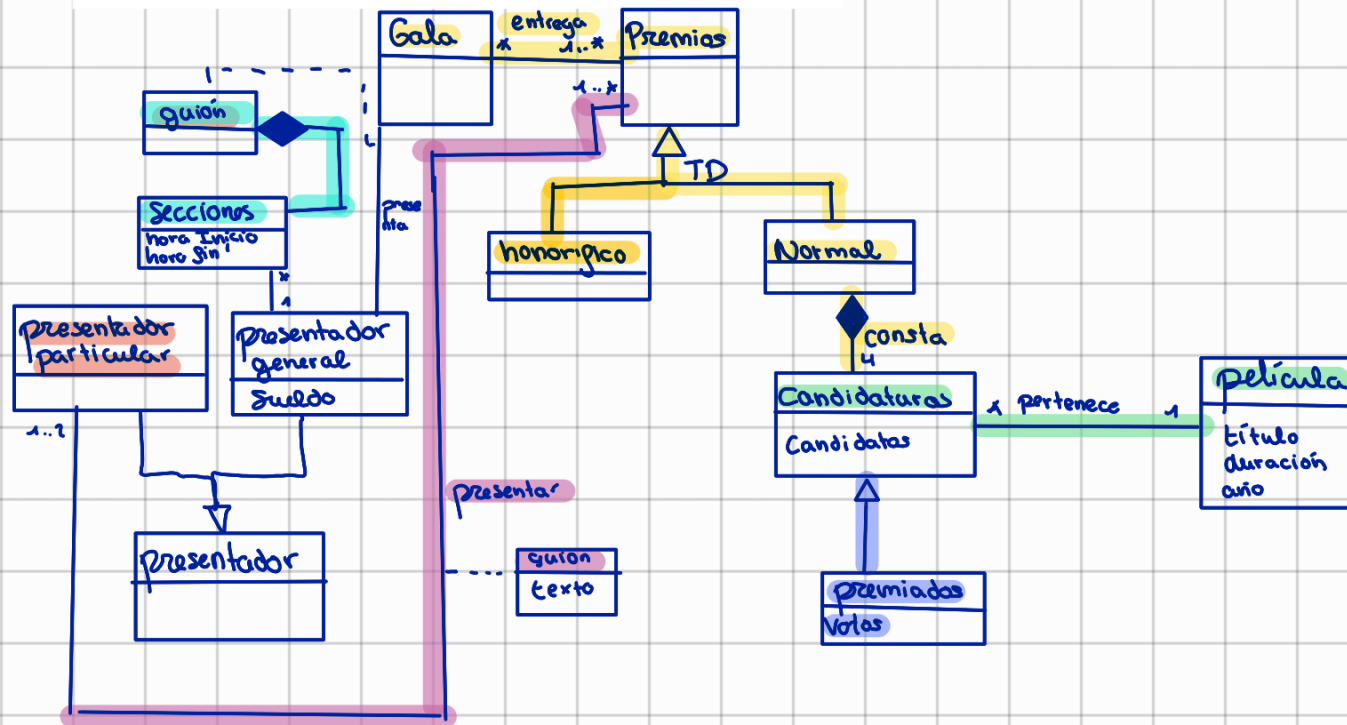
Gala

entrega

*

1..*

Premios

1..*

guión

Seccions
hora Inicio
hora fin

presenta

*

1

TD

honorifico

Normal

presentador particular

presentador general
Sueldo

1..?

consta

4

Candidaturas
Candidatas

* pertenece 1

película
título
duración
año

presentar

presentador

guion
texto

premiados
Votos